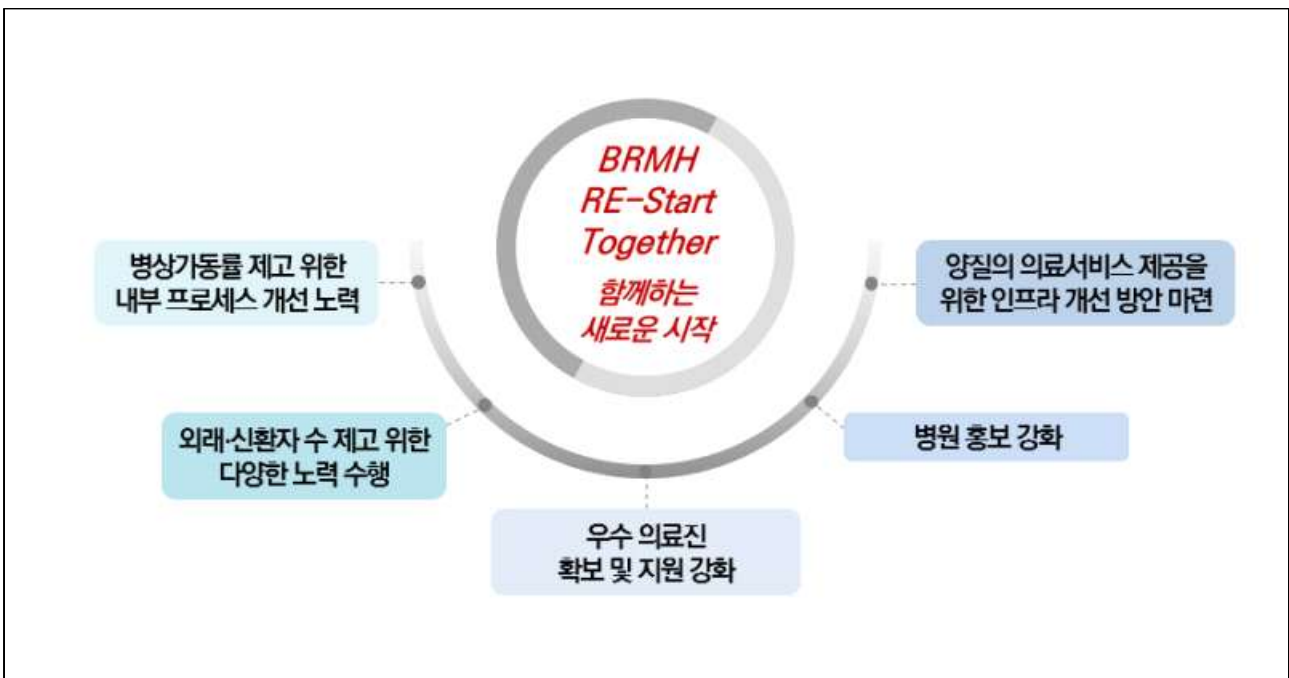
BRMH
RE-Start
Together
함께하는
새로운 시작

병상가동률 제고 위한
내부 프로세스 개선 노력

양질의 의료서비스 제공을
위한 인프라 개선 방안 마련

외래·신환자 수 제고 위한
다양한 노력 수행

병원 홍보 강화

우수 의료진
확보 및 지원 강화